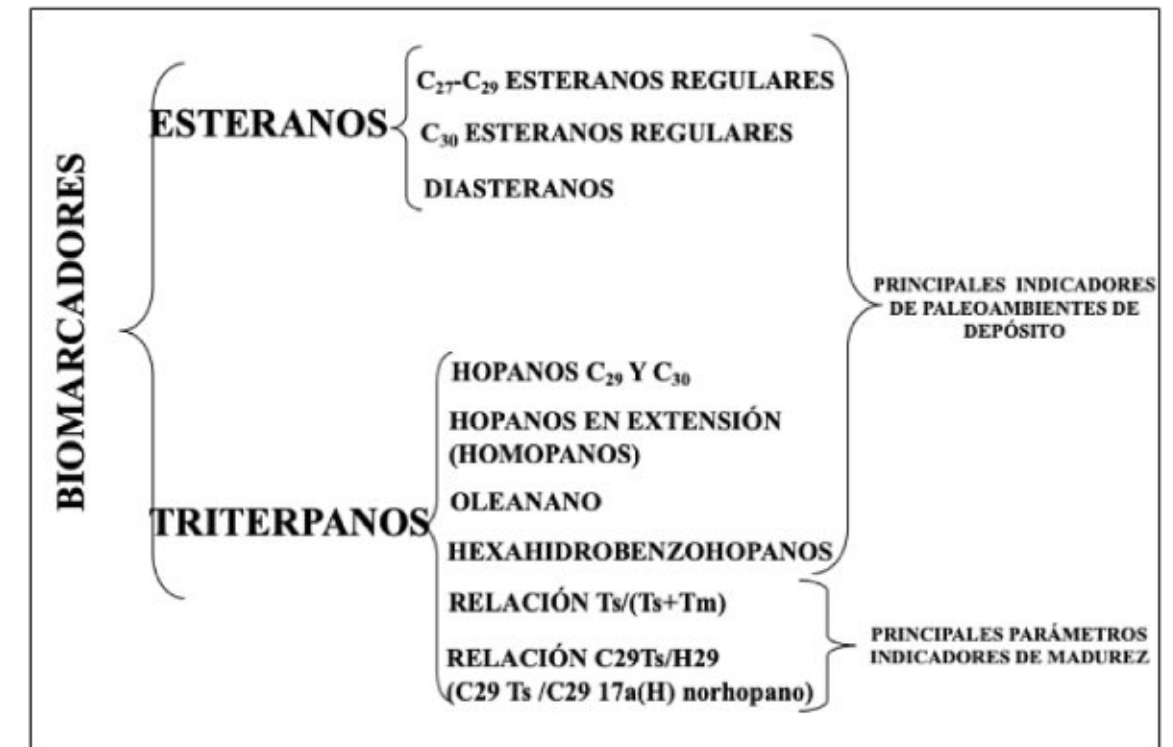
BIOMARCADORES

ESTERANOS

$C_{27}$-$C_{29}$ ESTERANOS REGULARES

$C_{30}$ ESTERANOS REGULARES

DIASTERANOS

PRINCIPALES INDICADORES DE PALEOAMBIENTES DE DEPÓSITO

TRITERPANOS

HOPANOS $C_{29}$ Y $C_{30}$

HOPANOS EN EXTENSIÓN (HOMOPANOS)

OLEANANO

HEXAHIDROBENZOHOPANOS

RELACIÓN Ts/(Ts+Tm)

RELACIÓN C29Ts/H29 (C29 Ts /C29 17a(H) norhopano)

PRINCIPALES PARÁMETROS INDICADORES DE MADUREZ